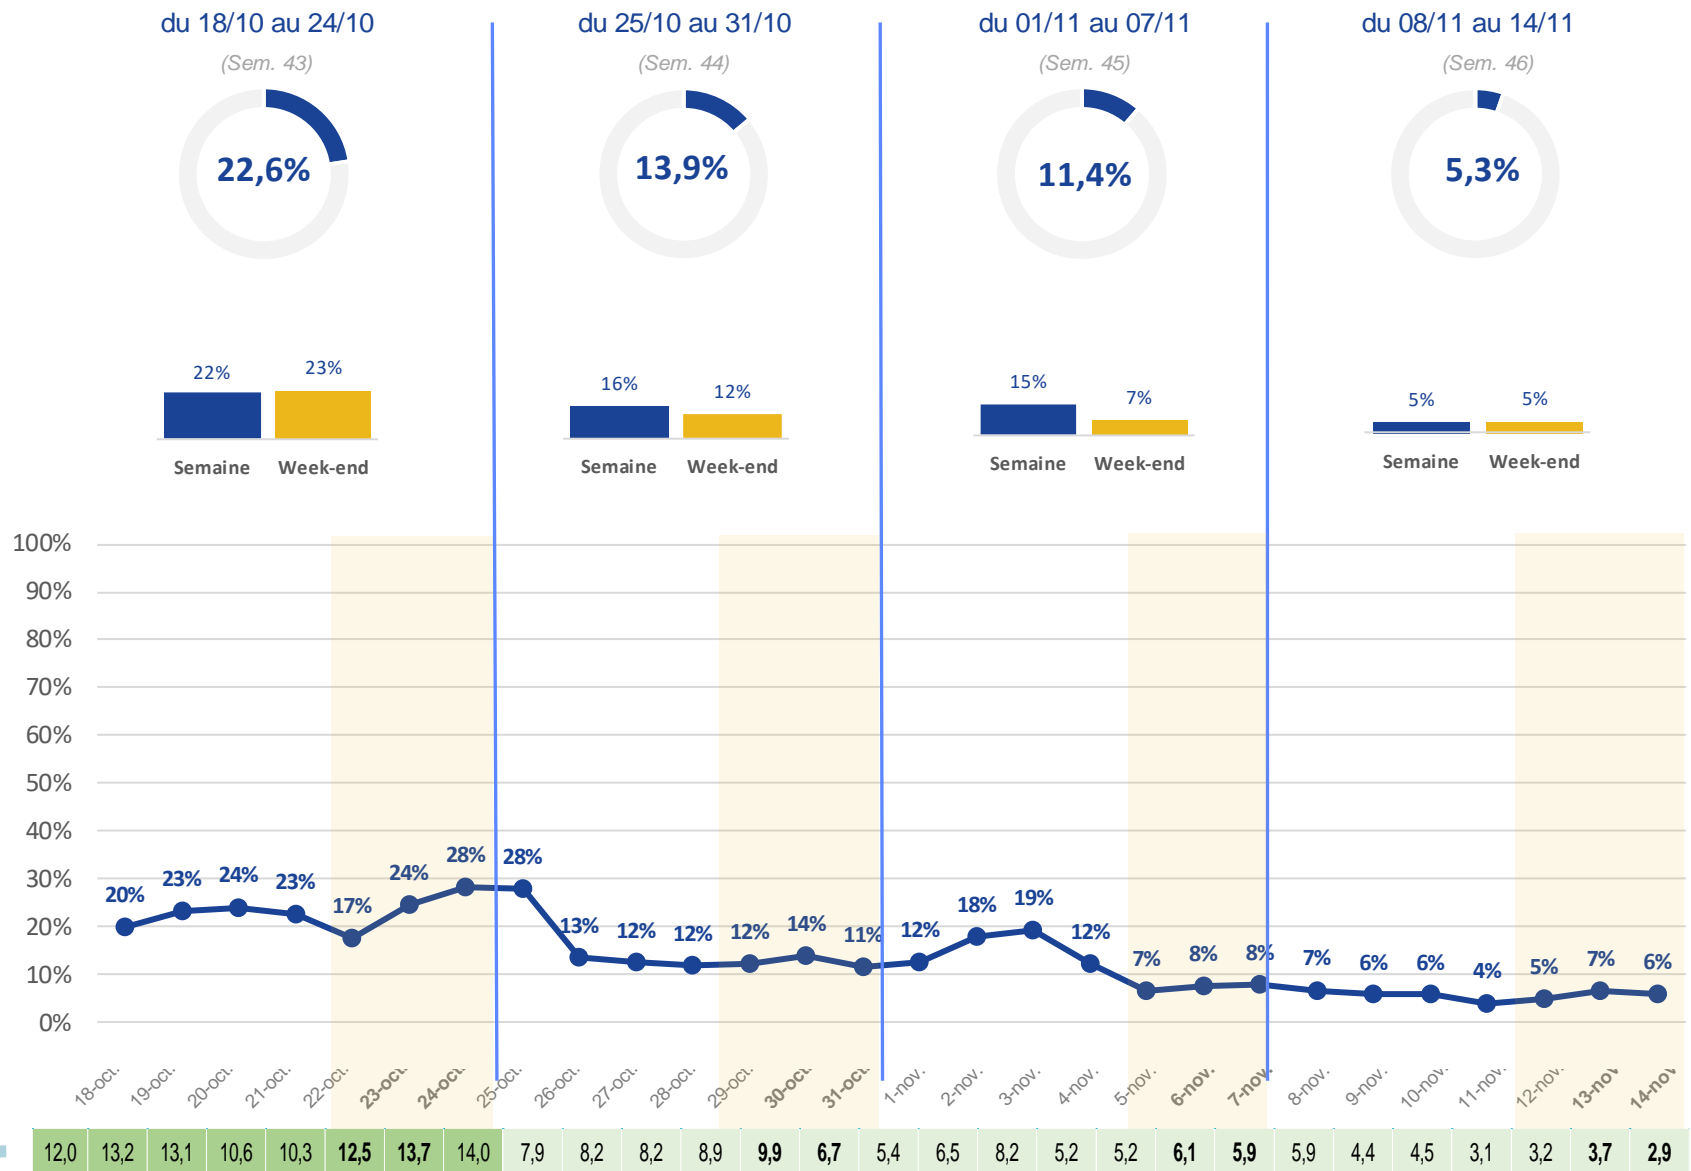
du 18/10 au 24/10
(Sem. 43)
22,6%
22% 23%
Semaine Week-end

du 25/10 au 31/10
(Sem. 44)
13,9%
16% 12%
Semaine Week-end

du 01/11 au 07/11
(Sem. 45)
11,4%
15% 7%
Semaine Week-end

du 08/11 au 14/11
(Sem. 46)
5,3%
5% 5%
Semaine Week-end

100%
90%
80%
70%
60%
50%
40%
30%
20%
10%
0%

20% 23% 24% 23% 17% 24% 28% 28% 13% 12% 12% 12% 14% 11% 12% 18% 19% 12% 7% 8% 8% 7% 6% 6% 4% 5% 7% 6%

18-oct. 19-oct. 20-oct. 21-oct. 22-oct. 23-oct. 24-oct. 25-oct. 26-oct. 27-oct. 28-oct. 29-oct. 30-oct. 31-oct. 1-nov. 2-nov. 3-nov. 4-nov. 5-nov. 6-nov. 7-nov. 8-nov. 9-nov. 10-nov. 11-nov. 12-nov. 13-nov 14-nov

| 12,0 | 13,2 | 13,1 | 10,6 | 10,3 | 12,5 | 13,7 | 14,0 | 7,9 | 8,2 | 8,2 | 8,9 | 9,9 | 6,7 | 5,4 | 6,5 | 8,2 | 5,2 | 5,2 | 6,1 | 5,9 | 5,9 | 4,4 | 4,5 | 3,1 | 3,2 | 3,7 | 2,9 |